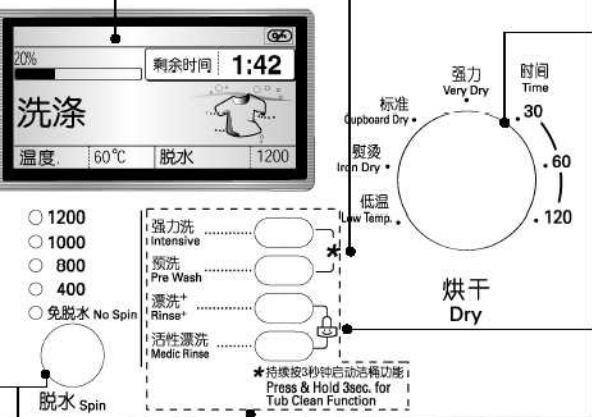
20%
剩余时间 1:42
洗涤
温度. 60°C 脱水 1200

1200
1000
800
400
免脱水 No Spin
脱水 Spin

强力洗 Intensive
预洗 Pre Wash
漂洗+ Rinse+
活性漂洗 Medic Rinse
*持续按3秒钟启动洁桶功能
Press & Hold 3sec. for Tub Clean Function

强力 Very Dry
时间 Time
标准 Cupboard Dry
熨烫 Iron Dry
低温 Low Temp.
30
60
120
烘干 Dry